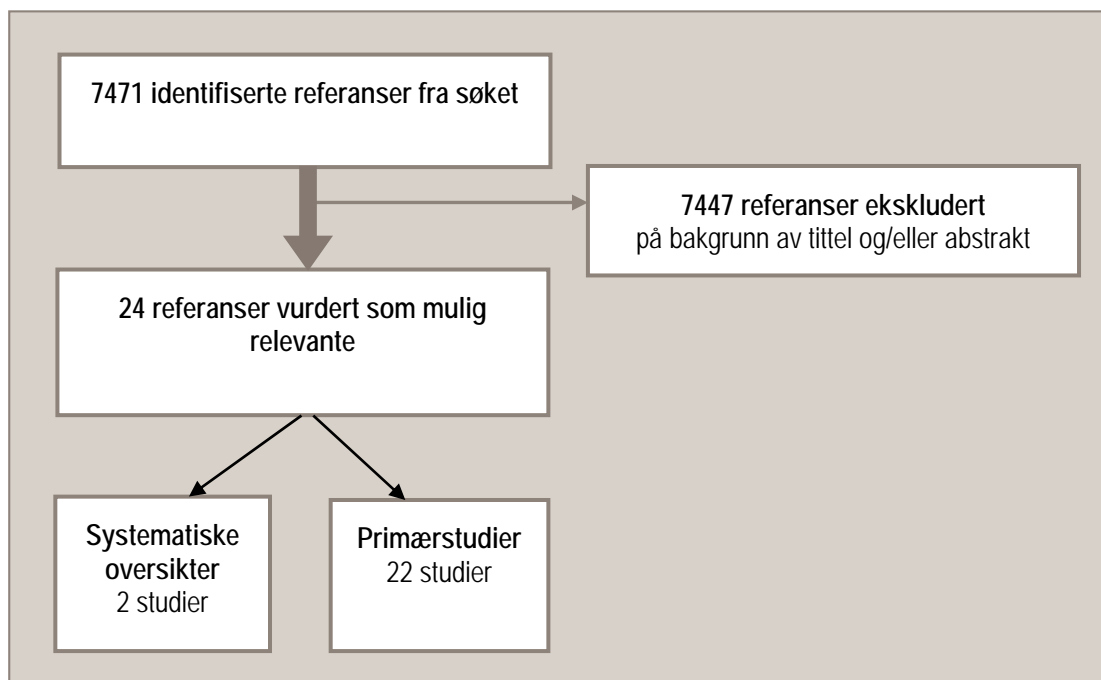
7471 identifiserte referanser fra søket

7447 referanser ekskludert
på bakgrunn av tittel og/eller abstrakt

24 referanser vurdert som mulig relevante

Systematiske oversikter
2 studier

Primærstudier
22 studier